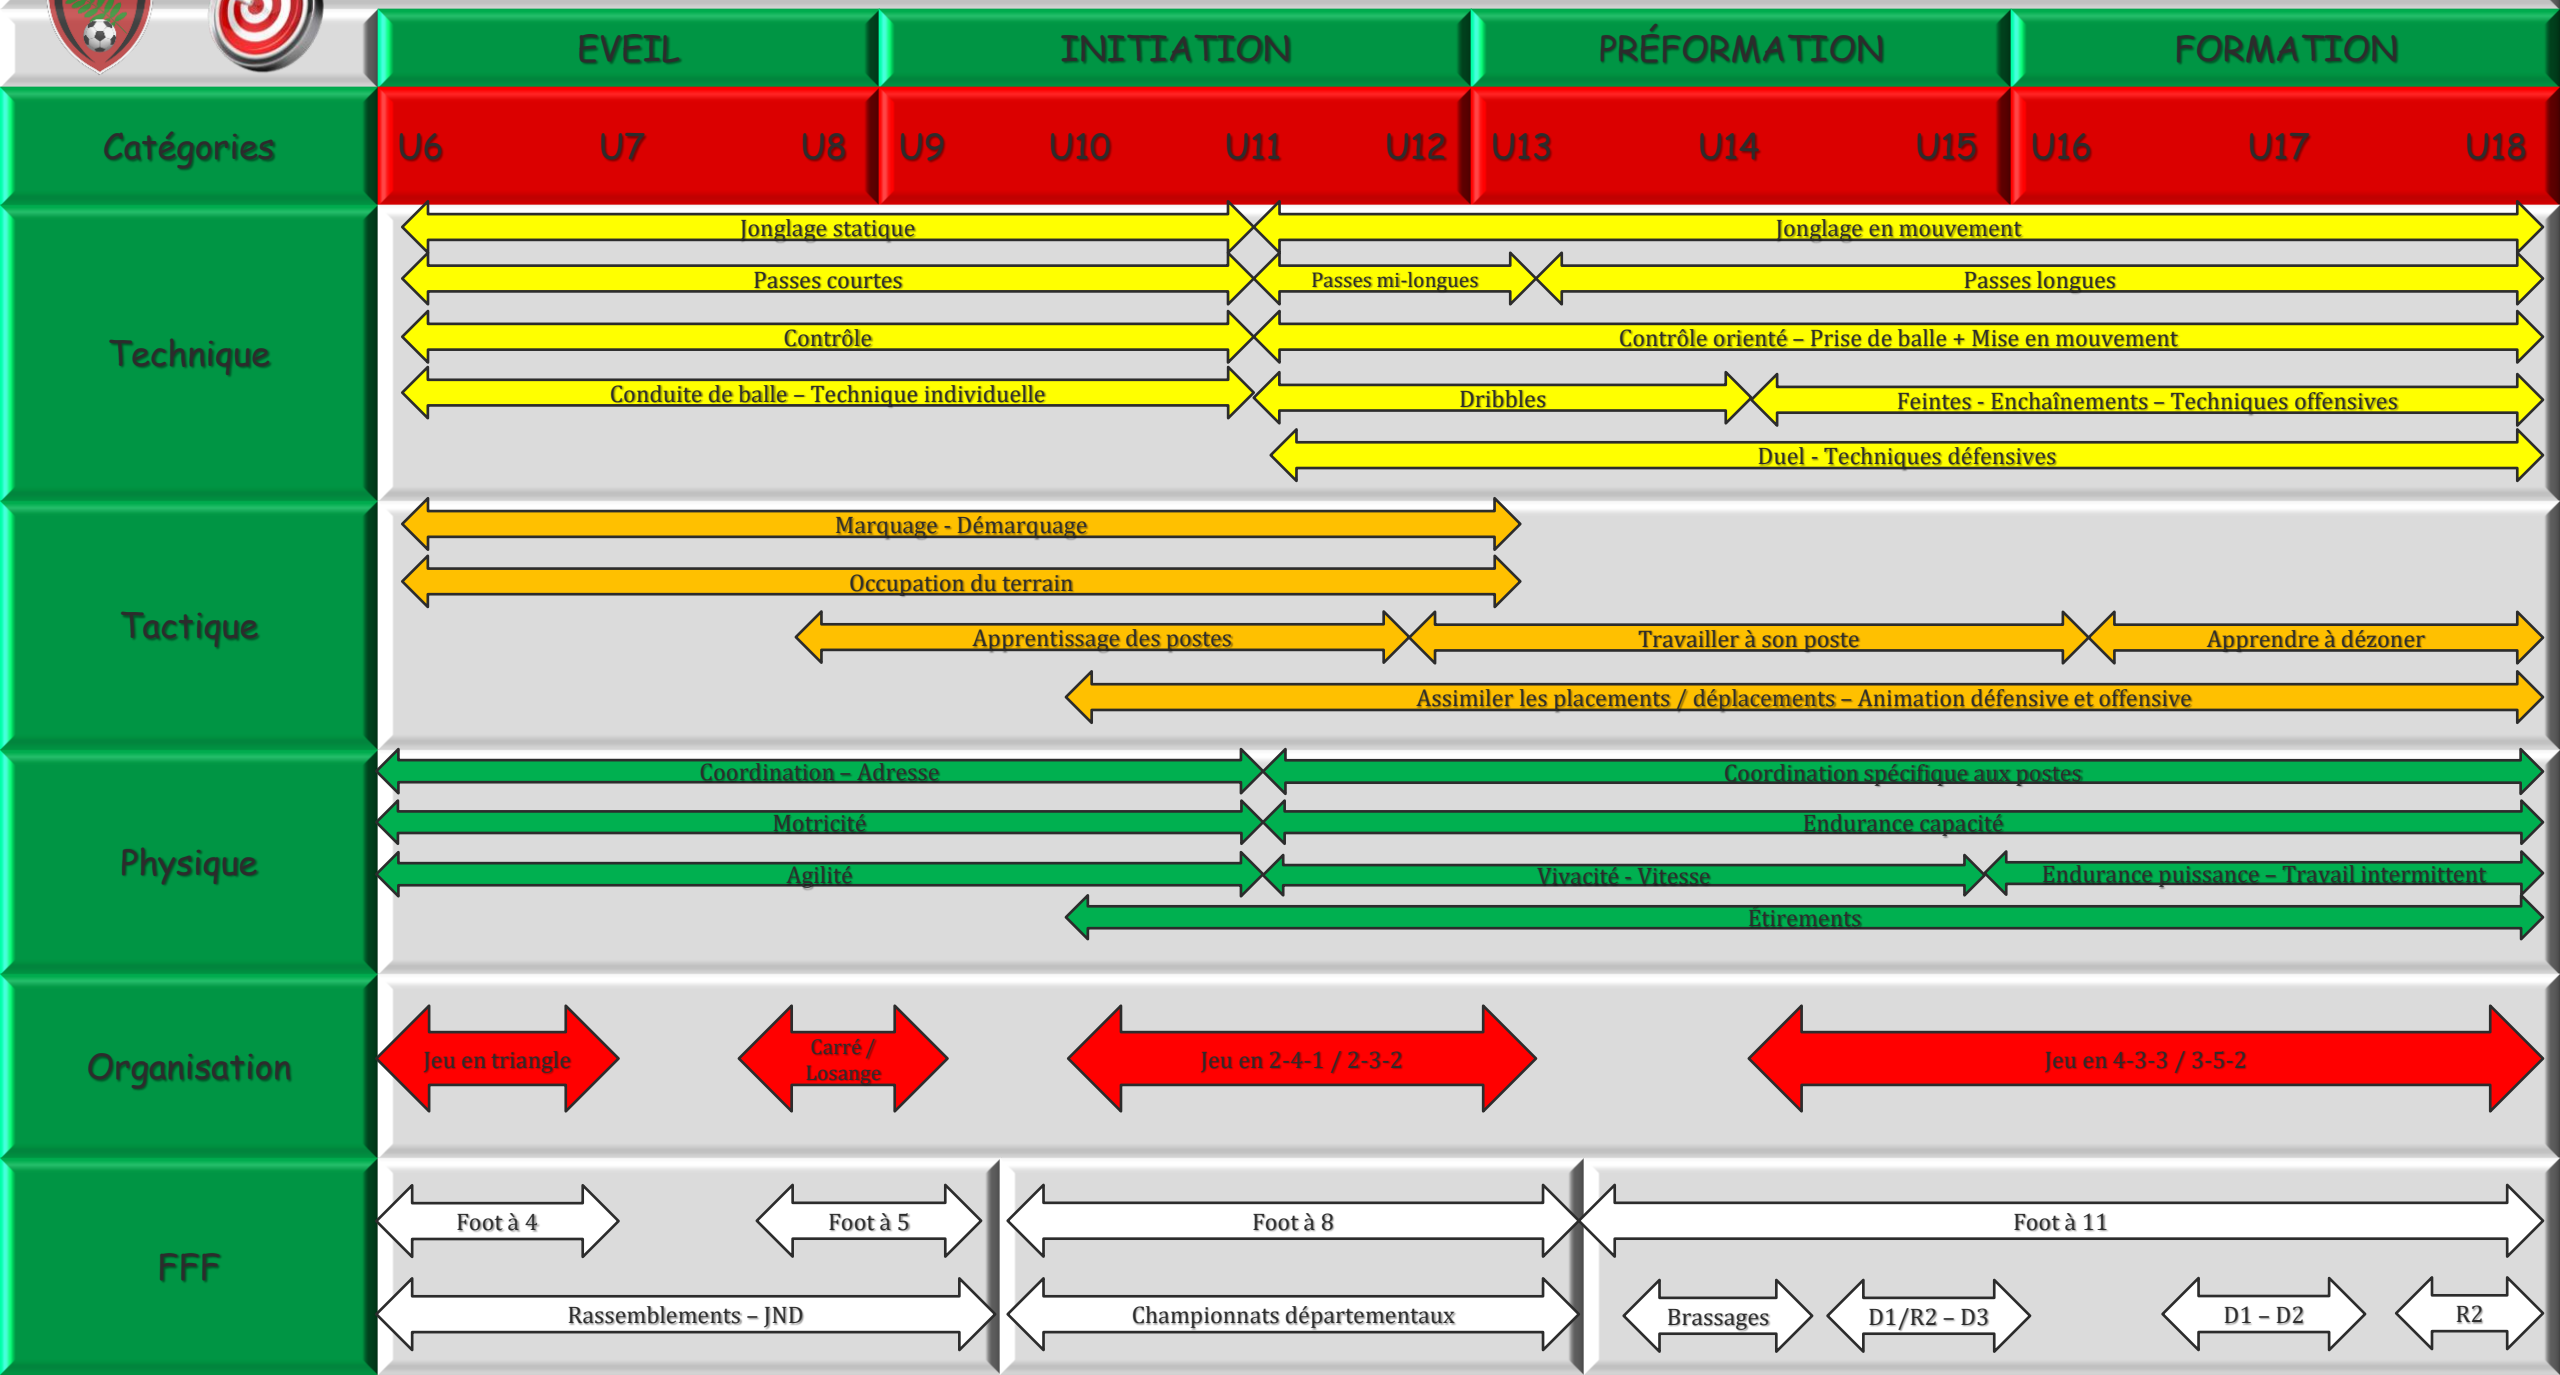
EVEIL | INITIATION | PRÉFORMATION | FORMATION

Catégories: U6 U7 U8 U9 U10 U11 U12 U13 U14 U15 U16 U17 U18

Technique
Jonglage statique
Jonglage en mouvement
Passes courtes
Passes mi-longues
Passes longues
Contrôle
Contrôle orienté – Prise de balle + Mise en mouvement
Conduite de balle – Technique individuelle
Dribbles
Feintes - Enchaînements – Techniques offensives
Duel - Techniques défensives

Tactique
Marquage - Démarquage
Occupation du terrain
Apprentissage des postes
Travailler à son poste
Apprendre à dézoner
Assimiler les placements / déplacements – Animation défensive et offensive

Physique
Coordination – Adresse
Coordination spécifique aux postes
Motricité
Endurance capacité
Agilité
Vivacité - Vitesse
Endurance puissance – Travail intermittent
Etirements

Organisation
Jeu en triangle
Carré / Losange
Jeu en 2-4-1 / 2-3-2
Jeu en 4-3-3 / 3-5-2

FFF
Foot à 4
Foot à 5
Foot à 8
Foot à 11
Rassemblements – JND
Championnats départementaux
Brassages
D1/R2 – D3
D1 – D2
R2